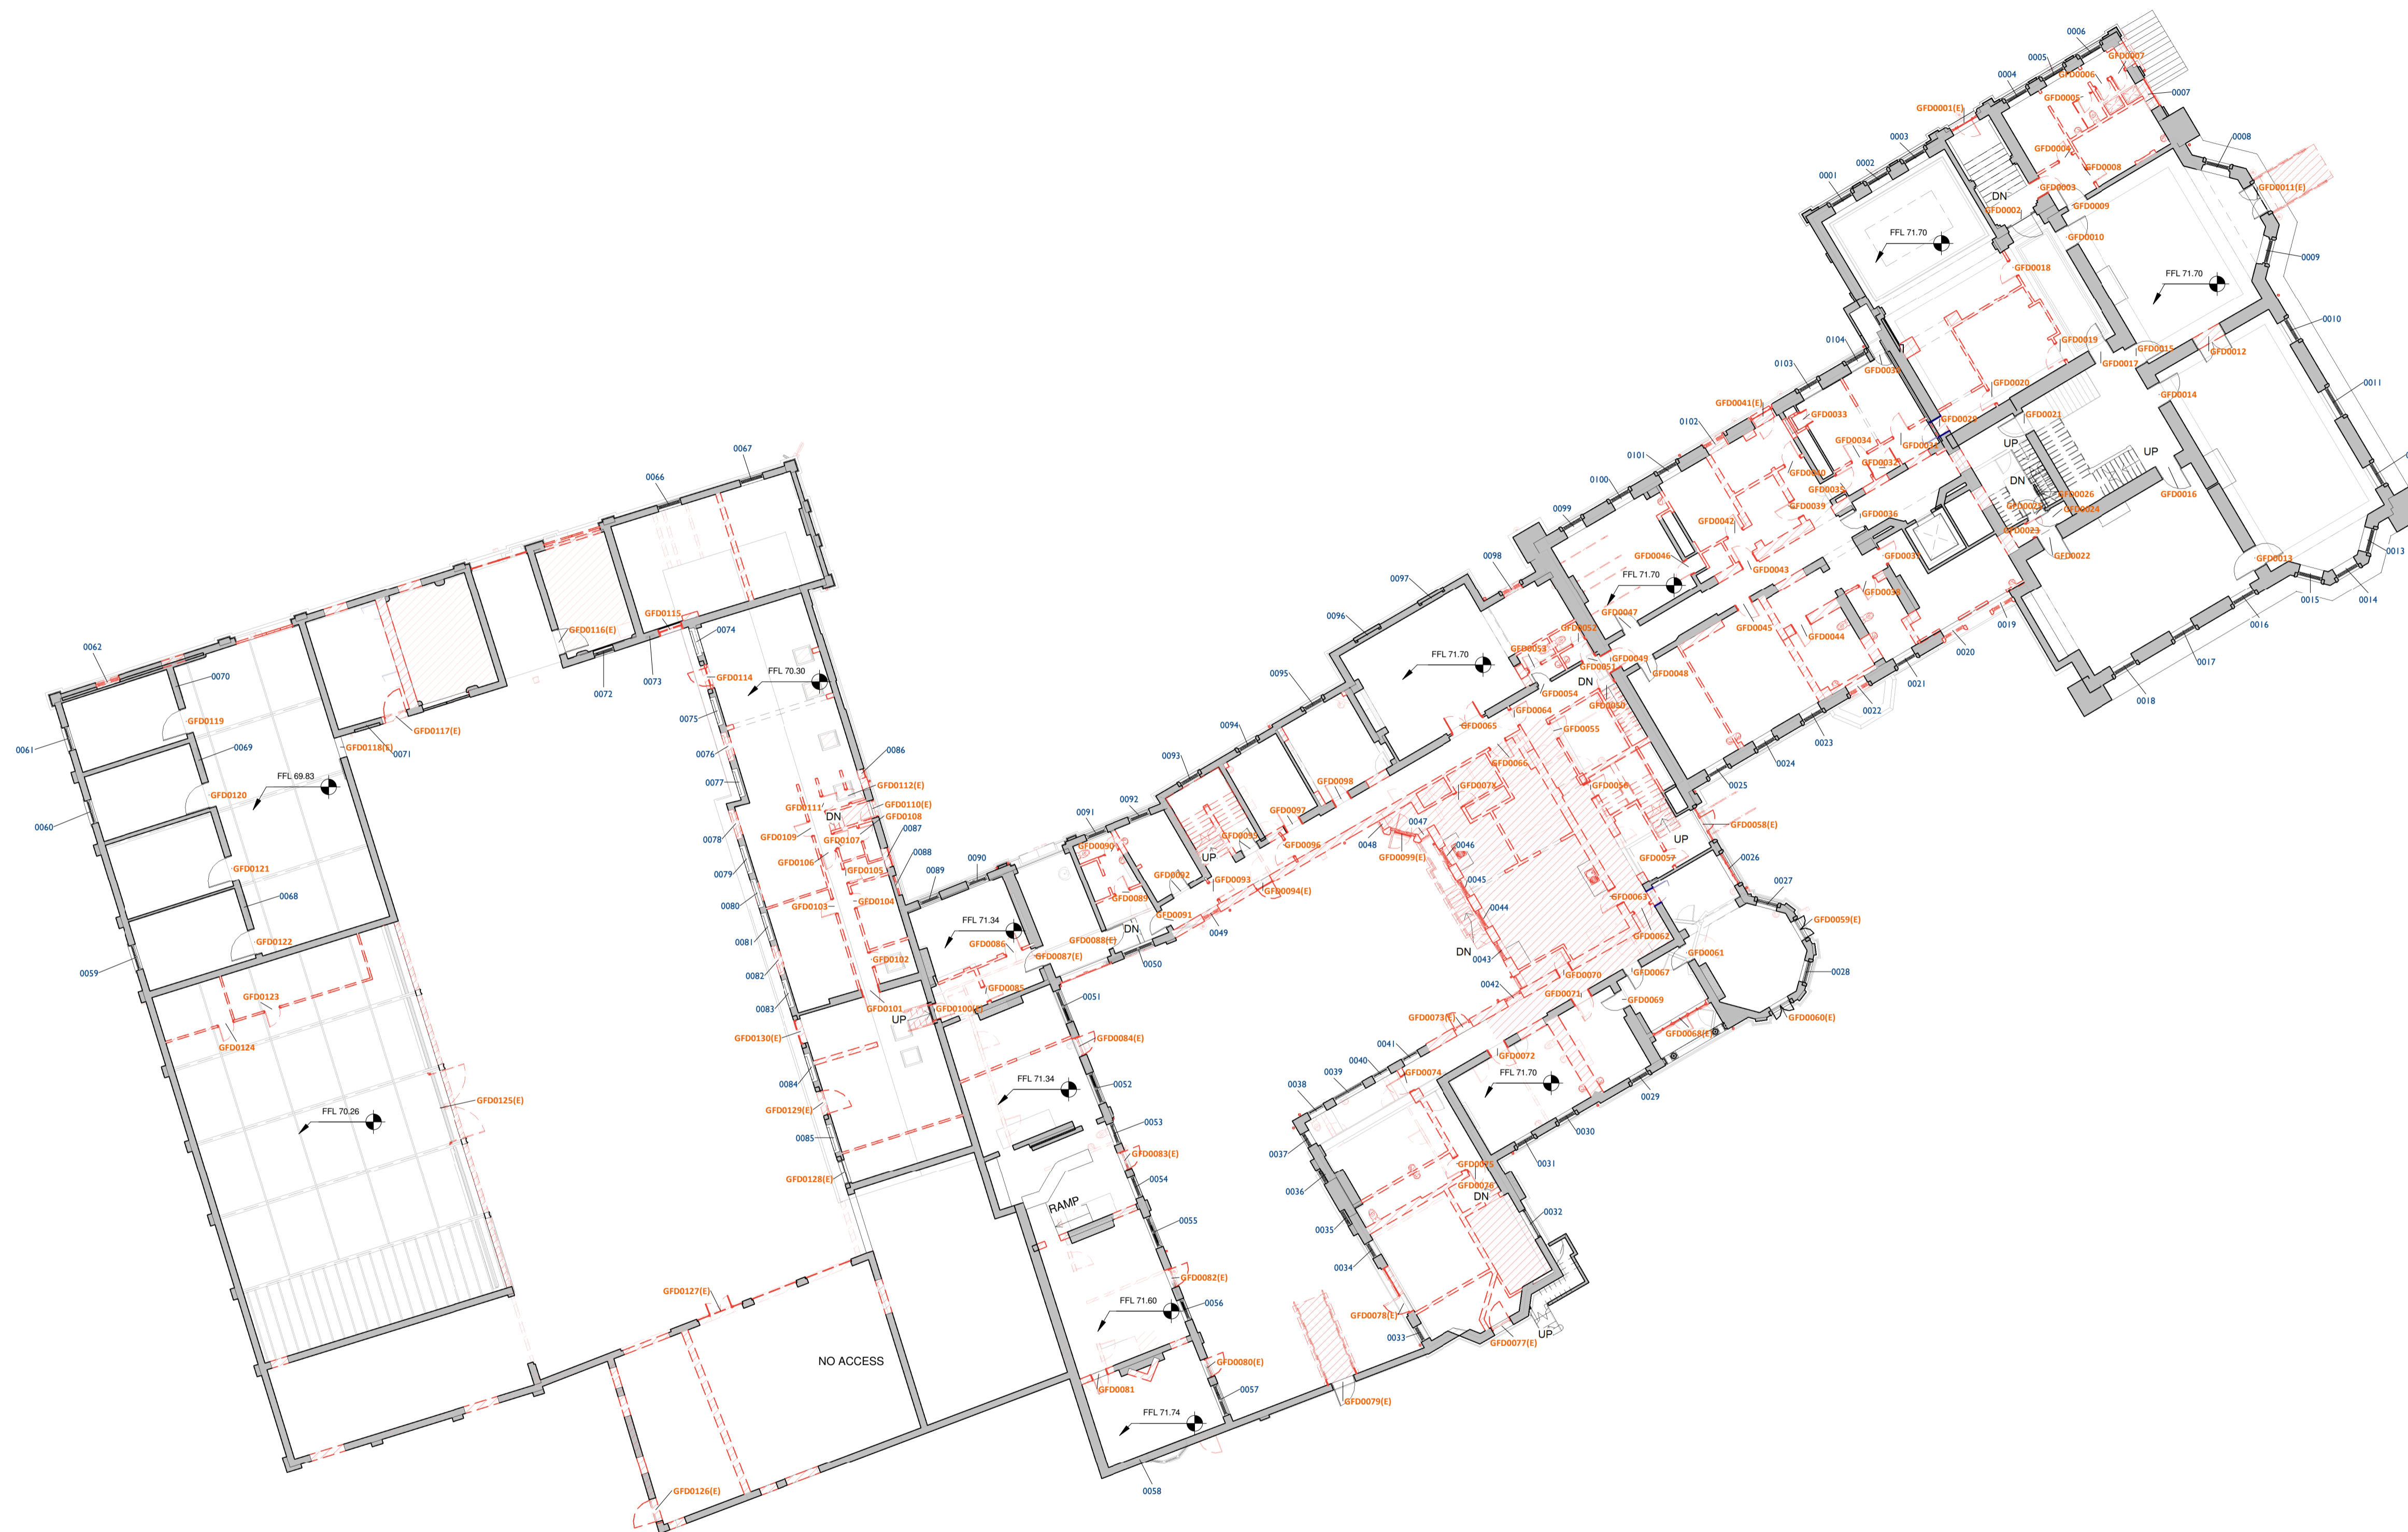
0006
GFD0007
0005
0004
GFD0006
GFD0001(E)
GFD0005
0007
0003
0008
0002
GFD0004
GFD0008
0001
GFD0003
GFD0011(E)
DN
GFD0002
GFD0009
FFL 71.70
GFD0010
0009
GFD0018
FFL 71.70
0010
0104
GFD0019
GFD0015
GFD0012
GFD0030
GFD0017
0103
GFD0020
0011
GFD0041(E)
GFD0014
GFD0033
GFD0029
GFD0021
0102
GFD0034
UP
GFD0031
UP
0101
GFD0040
GFD0032
DN
GFD0035
GFD0026
GFD0016
0100
GFD0039
GFD0025
GFD0024
GFD0036
GFD0023
0099
GFD0042
0013
GFD0046
GFD0037
GFD0022
GFD0013
0098
FFL 71.70
GFD0043
0097
GFD0038
0015
0014
GFD0047
0096
GFD0045
0019
0016
GFD0052
GFD0044
0020
GFD0053
GFD0051
GFD0049
FFL 71.70
0095
DN
GFD0048
0017
0021
GFD0054
0018
0094
GFD0050
GFD0064
0022
GFD0065
GFD0055
0023
0067
GFD0066
0024
0093
0066
0025
GFD0098
GFD0076
GFD0056
GFD0058(E)
0092
GFD0097
0091
0047
UP
GFD0095
0048
0026
GFD0090
GFD0096
GFD0099(E)
0046
GFD0057
GFD0092
UP
0027
0045
GFD0093
GFD0094(E)
GFD0089
GFD0063
GFD0059(E)
0044
GFD0091
GFD0115
GFD0116(E)
DN
0074
0049
GFD0062
GFD0088(E)
0062
GFD0114
FFL 70.30
DN
GFD0061
0043
GFD0087(E)
0070
GFD0070
0028
0072
0073
0050
GFD0067
0075
0042
GFD0071
GFD0119
GFD0117(E)
GFD0069
0086
GFD0060(E)
0076
GFD0073(E)
0061
GFD0118(E)
0071
0069
GFD0068(E)
0041
FFL 69.83
0077
GFD0112(E)
GFD0072
GFD0111
GFD0110(E)
0040
GFD0074
GFD0120
DN
GFD0108
0038
0039
FFL 71.70
0060
GFD0109
0087
0029
0078
GFD0107
0088
GFD0106
0090
GFD0105
0030
GFD0121
0089
0079
GFD0104
0068
0080
GFD0103
FFL 71.34
0037
0031
GFD0075
0081
GFD0086
GFD0076
0036
DN
GFD0122
0082
GFD0102
0032
0059
GFD0085
0035
0083
GFD0101
UP
GFD0100(E)
0051
GFD0123
GFD0084(E)
GFD0130(E)
GFD0124
0034
0084
FFL 71.34
0052
GFD0125(E)
GFD0129(E)
FFL 70.26
0053
0085
GFD0083(E)
GFD0128(E)
0054
RAMP
0055
GFD0082(E)
GFD0127(E)
GFD0078(E)
FFL 71.60
0056
0033
UP
GFD0077(E)
NO ACCESS
GFD0080(E)
GFD0081
0057
GFD0079(E)
FFL 71.74
GFD0126(E)
0058